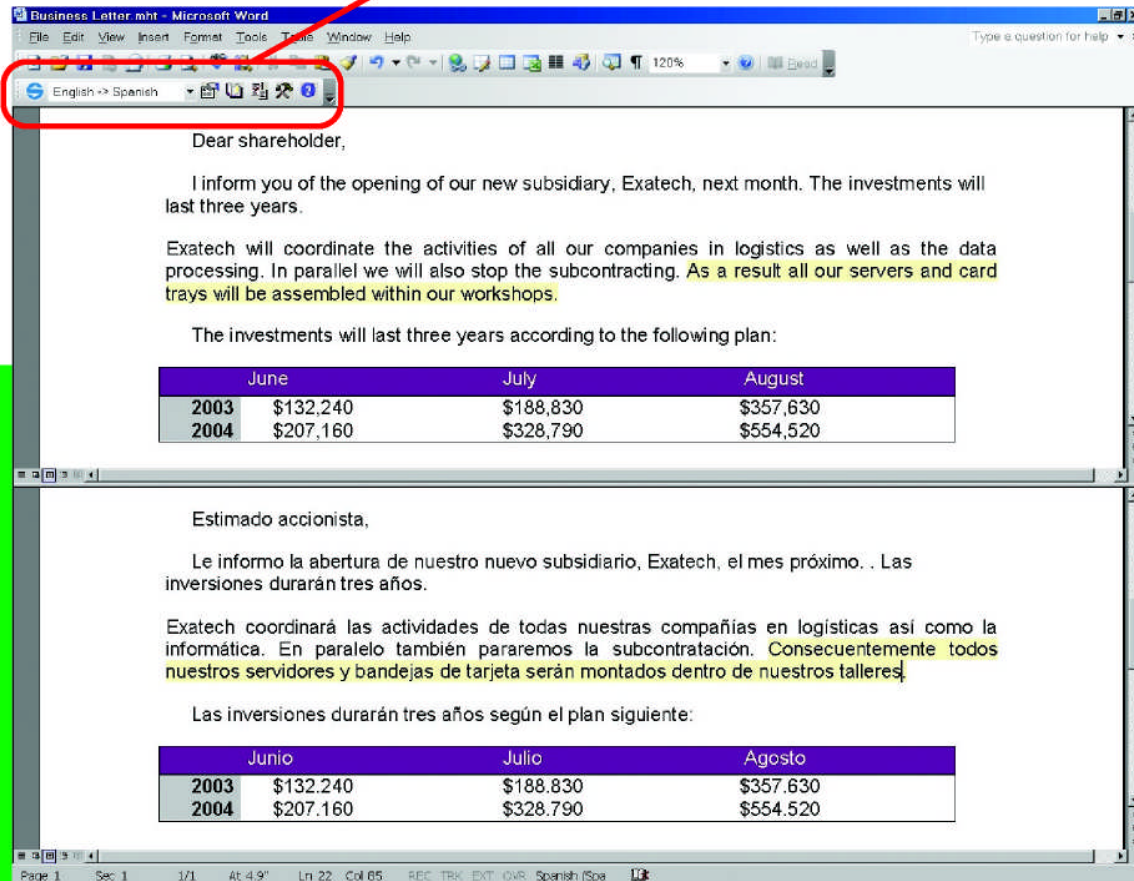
Business Letter.mht - Microsoft Word

File Edit View Insert Format Tools Table Window Help

Type a question for help

120%

Read

English -> Spanish

Dear shareholder,

I inform you of the opening of our new subsidiary, Exatech, next month. The investments will last three years.

Exatech will coordinate the activities of all our companies in logistics as well as the data processing. In parallel we will also stop the subcontracting. As a result all our servers and card trays will be assembled within our workshops.

The investments will last three years according to the following plan:

| | June | July | August |
|---|---|---|---|
| 2003 | \$132,240 | \$188,830 | \$357,630 |
| 2004 | \$207,160 | \$328,790 | \$554,520 |

Estimado accionista,

Le informo la abertura de nuestro nuevo subsidiario, Exatech, el mes próximo. . Las inversiones durarán tres años.

Exatech coordinará las actividades de todas nuestras compañías en logísticas así como la informática. En paralelo también pararemos la subcontratación. Consecuentemente todos nuestros servidores y bandejas de tarjeta serán montados dentro de nuestros talleres.

Las inversiones durarán tres años según el plan siguiente:

| | Junio | Julio | Agosto |
|---|---|---|---|
| 2003 | \$132.240 | \$188.830 | \$357.630 |
| 2004 | \$207.160 | \$328.790 | \$554.520 |

Page 1 Sec 1 1/1 At 4.9" Ln 22 Col 65 REC TRK EXT OVR Spanish (Spa